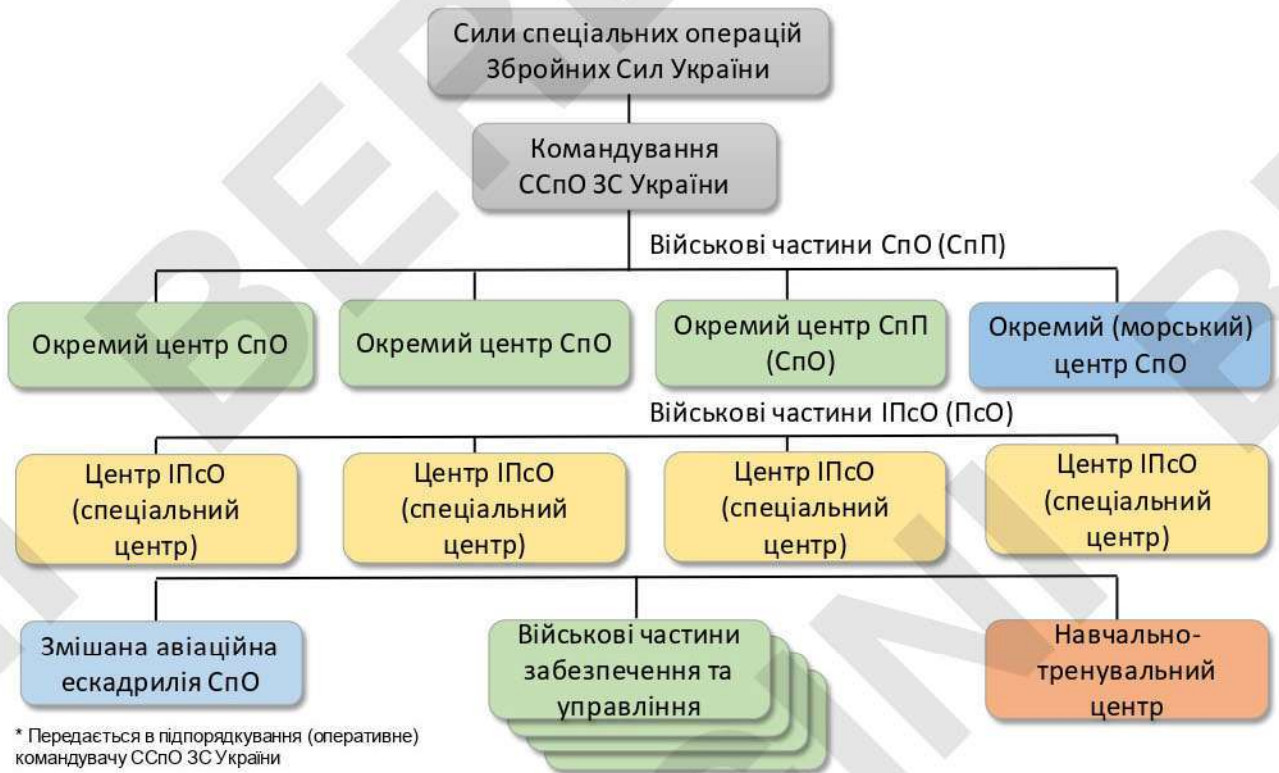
Сили спеціальних операцій Збройних Сил України

Командування ССпО ЗС України

Військові частини СпО (СпП)

Окремий центр СпО

Окремий центр СпО

Окремий центр СпП (СпО)

Окремий (морський) центр СпО

Військові частини ІПсО (ПсО)

Центр ІПсО (спеціальний центр)

Центр ІПсО (спеціальний центр)

Центр ІПсО (спеціальний центр)

Центр ІПсО (спеціальний центр)

Змішана авіаційна ескадрилія СпО

Військові частини забезпечення та управління

Навчально-тренувальний центр

* Передається в підпорядкування (оперативне) командувачу ССпО ЗС України